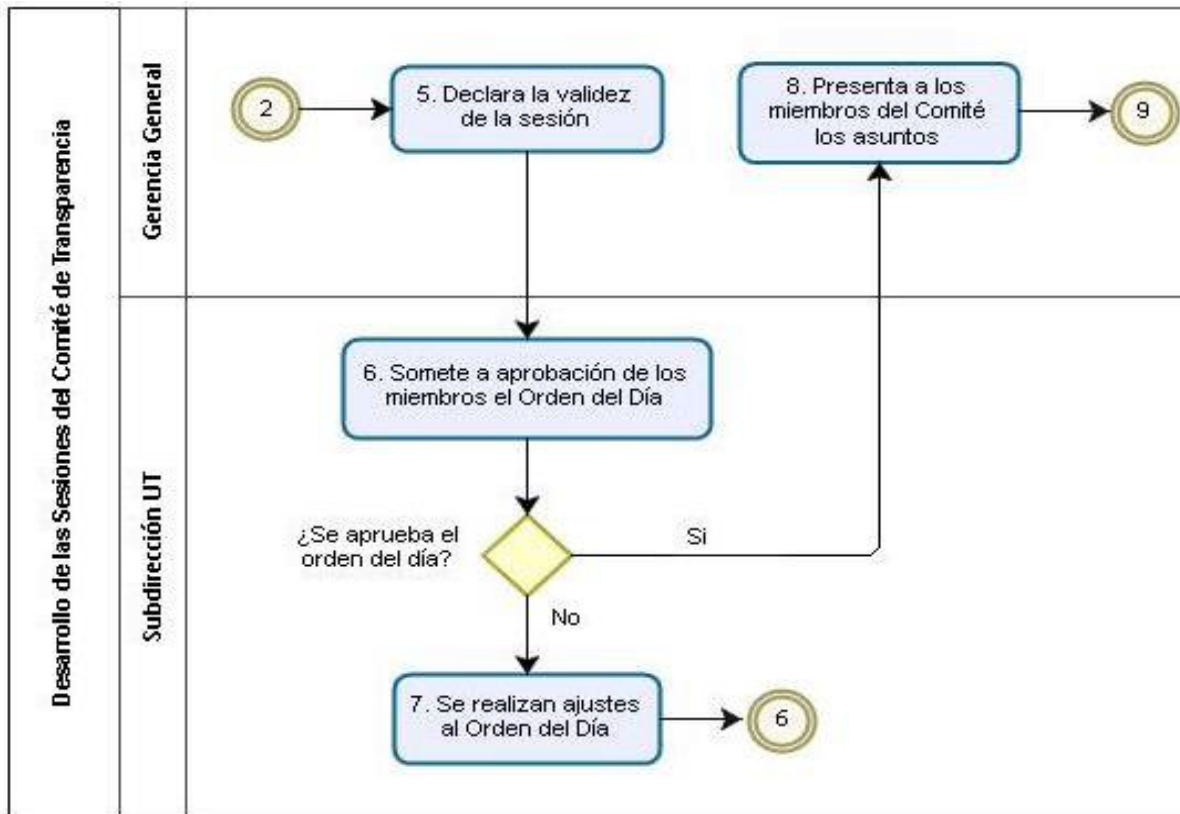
Desarrollo de las Sesiones del Comité de Transparencia

Gerencia General

2

5. Declara la validez de la sesión

8. Presenta a los miembros del Comité los asuntos

9

Subdirección UT

6. Somete a aprobación de los miembros el Orden del Día

¿Se aprueba el orden del día?

Si

No

7. Se realizan ajustes al Orden del Día

6